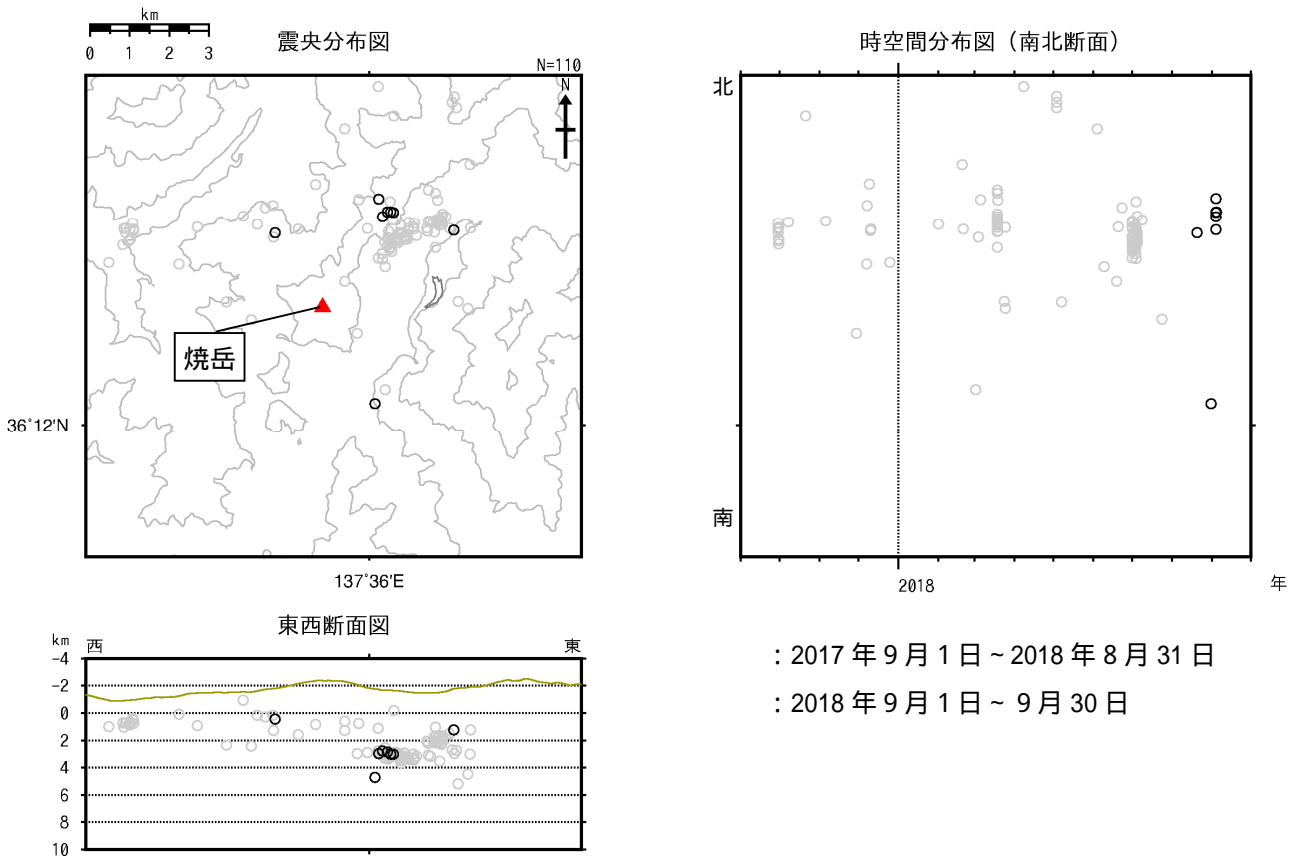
km
0 1 2 3
震央分布図
N=110
N
焼岳
36°12'N
137°36'E

時空間分布図（南北断面）
北
南
2018
年

東西断面図
km
西
東
-4
-2
0
2
4
6
8
10

: 2017 年 9 月 1 日 ~ 2018 年 8 月 31 日
: 2018 年 9 月 1 日 ~ 9 月 30 日